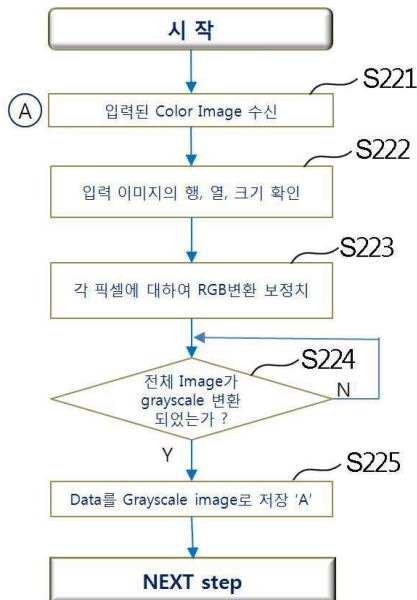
시 작

S221

A

입력된 Color Image 수신

S222

입력 이미지의 행, 열, 크기 확인

S223

각 픽셀에 대하여 RGB변환 보정치

S224

전체 Image가 grayscale 변환 되었는가 ?

N

Y

S225

Data를 Grayscale image로 저장 'A'

NEXT step